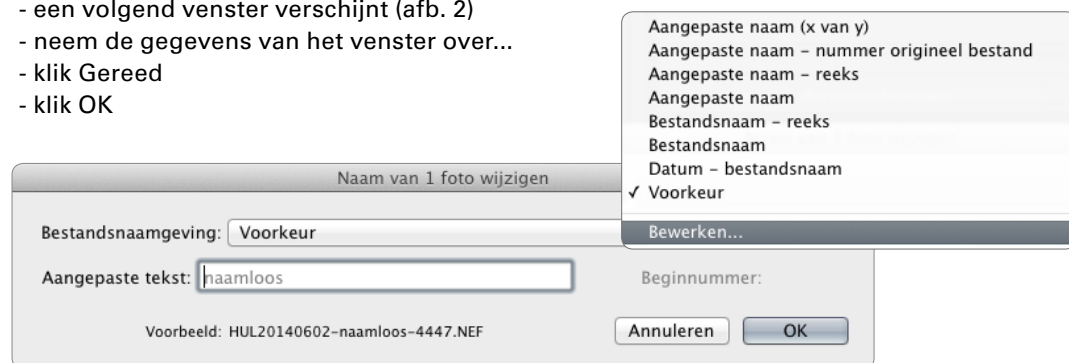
- een volgend venster verschijnt (afb. 2)
- neem de gegevens van het venster over...
- klik Gereed
- klik OK

Aangepaste naam (x van y)
Aangepaste naam - nummer origineel bestand
Aangepaste naam - reeks
Aangepaste naam
Bestandsnaam - reeks
Bestandsnaam
Datum - bestandsnaam
✓ Voorkeur
Bewerken...

Naam van 1 foto wijzigen

Bestandsnaamgeving: Voorkeur

Aangepaste tekst: naamloos

Beginnummer:

Voorbeeld: HUL20140602-naamloos-4447.NEF

Annuleren

OK